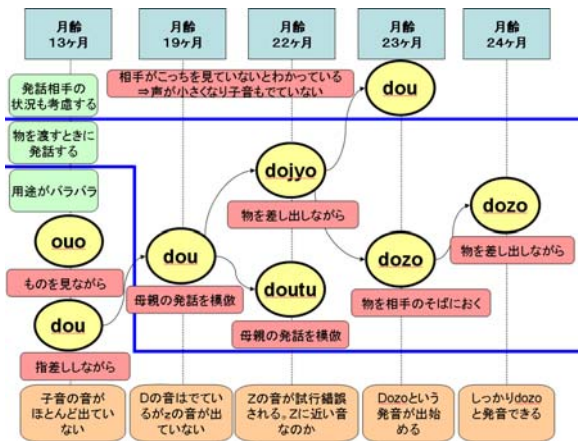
月齢
13ヶ月

月齢
19ヶ月

月齢
22ヶ月

月齢
23ヶ月

月齢
24ヶ月

発話相手の状況も考慮する

相手がこっちを見ていないとわかっている
⇒声が小さくなり子音もでていない

dou

物を渡すときに発話する

用途がバラバラ

dojyo

物を差し出しながら

dozo

ouo

dou

dozo

物を差し出しながら

ものを見ながら

doutu

母親の発話を模倣

物を相手のそばにおく

dou

母親の発話を模倣

指差ししながら

子音の音がほとんど出ていない

Dの音はでているがzの音が出ていない

Zの音が試行錯誤される。Zに近い音なのか

Dozoという発音が出始める

しっかりdozoと発音できる